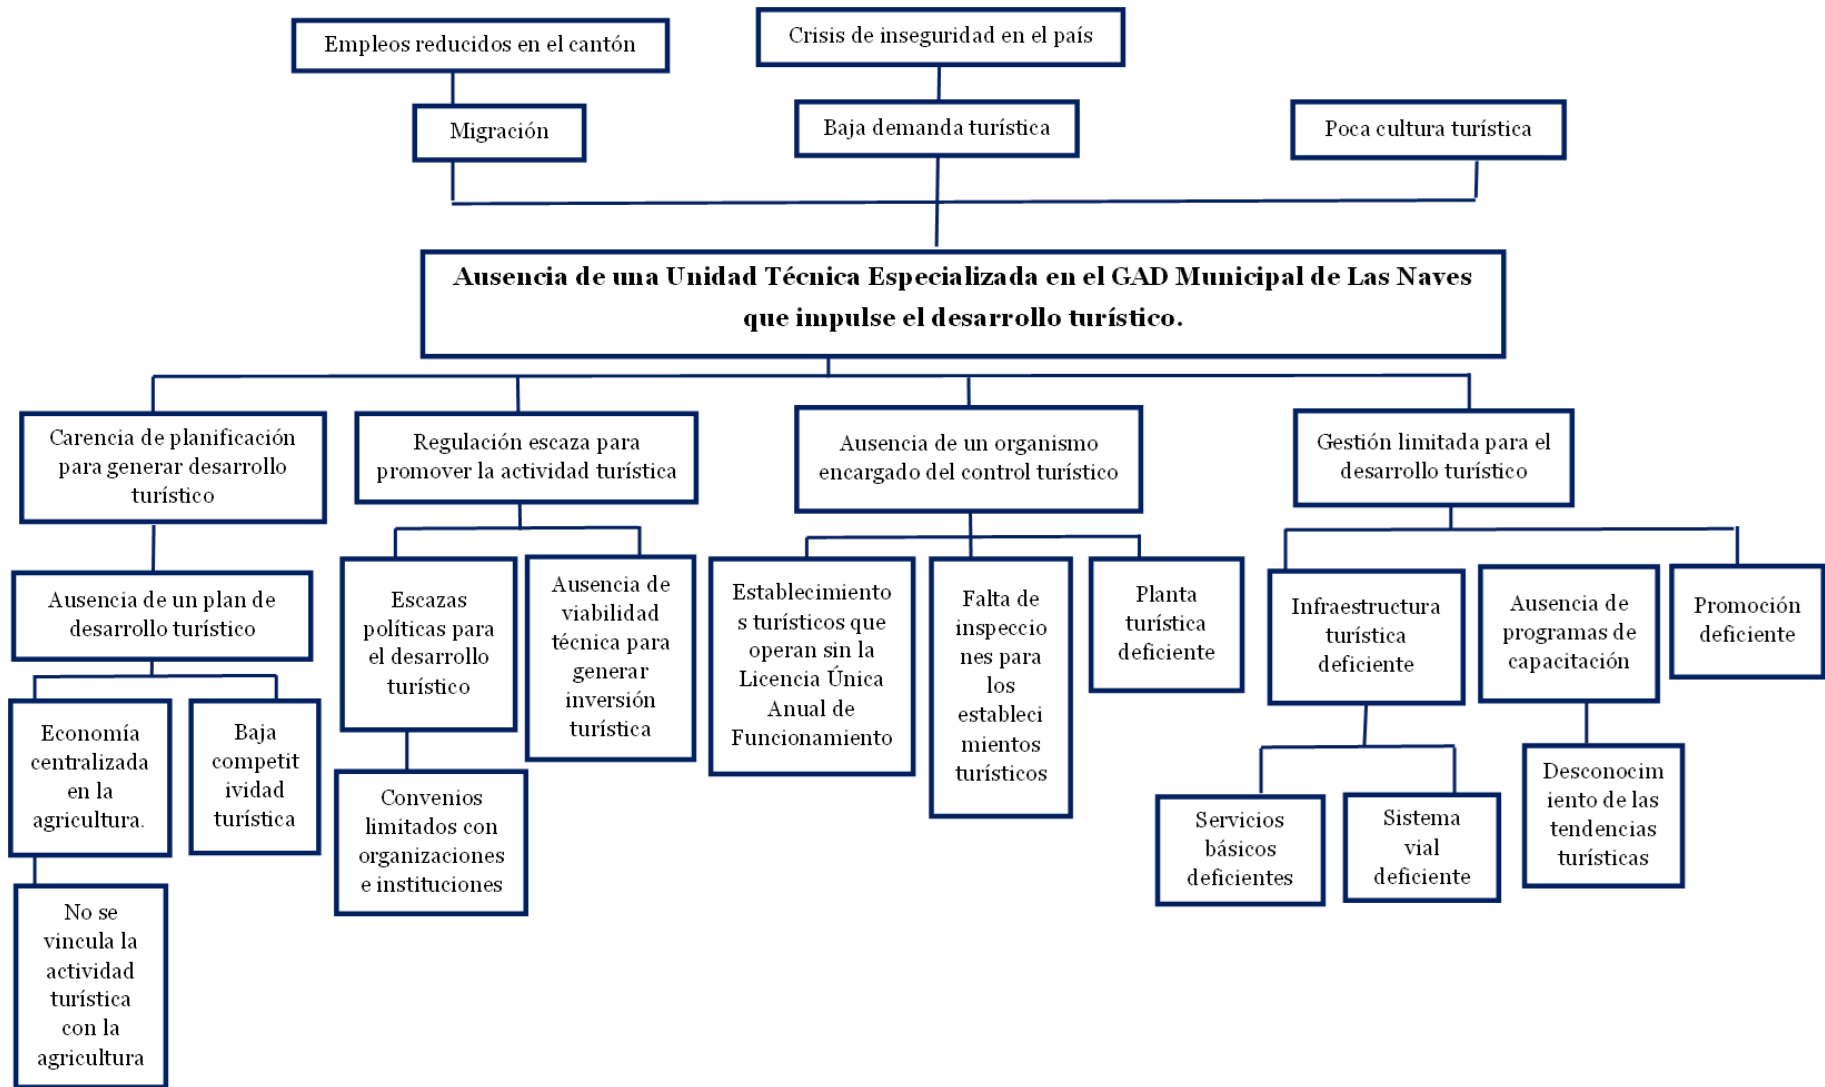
Empleos reducidos en el cantón

Crisis de inseguridad en el país

Migración

Baja demanda turística

Poca cultura turística

**Ausencia de una Unidad Técnica Especializada en el GAD Municipal de Las Naves que impulse el desarrollo turístico.**

Carencia de planificación para generar desarrollo turístico

Regulación escaza para promover la actividad turística

Ausencia de un organismo encargado del control turístico

Gestión limitada para el desarrollo turístico

Ausencia de un plan de desarrollo turístico

Escazas políticas para el desarrollo turístico

Ausencia de viabilidad técnica para generar inversión turística

Establecimientos turísticos que operan sin la Licencia Única Anual de Funcionamiento

Falta de inspecciones para los establecimientos turísticos

Planta turística deficiente

Infraestructura turística deficiente

Ausencia de programas de capacitación

Promoción deficiente

Economía centralizada en la agricultura.

Baja competitividad turística

Convenios limitados con organizaciones e instituciones

Servicios básicos deficientes

Sistema vial deficiente

Desconocimiento de las tendencias turísticas

No se vincula la actividad turística con la agricultura